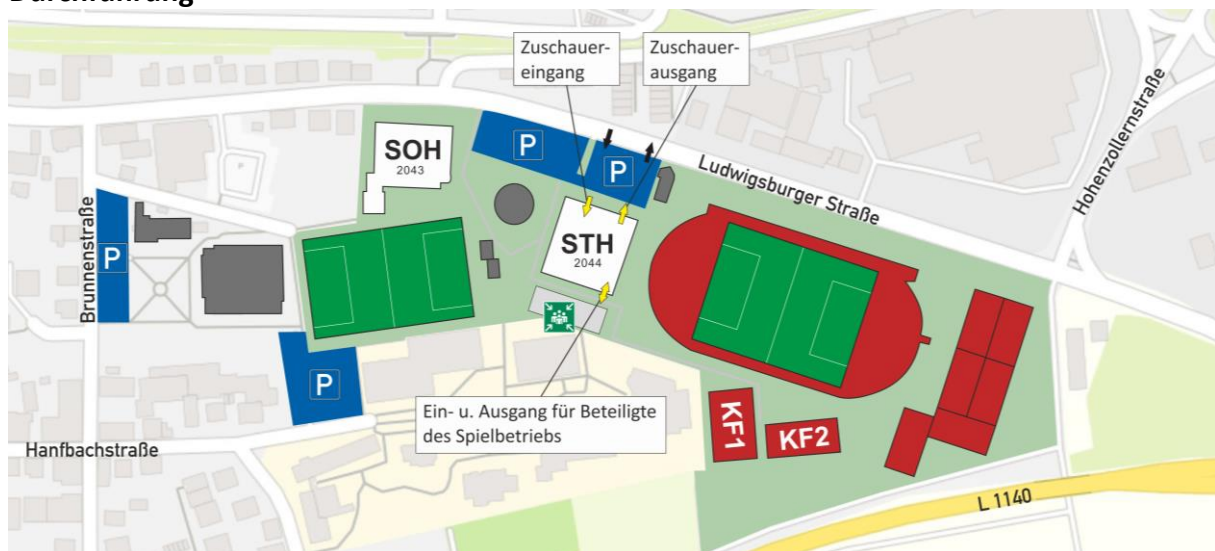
Durchführung

Zuschauereingang

Zuschauerausgang

SOH
2043

P

P

Ludwigsburger Straße

Hohenzollernstraße

Brunnenstraße

P

STH
2044

P

Ein- u. Ausgang für Beteiligte des Spielbetriebs

KF1

KF2

Hanfbachstraße

L 1140